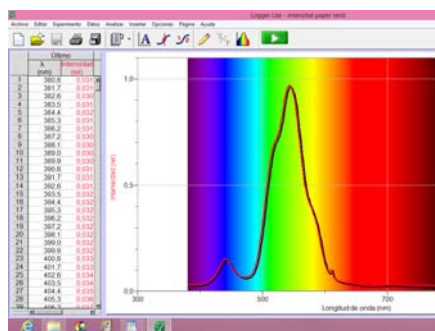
Logger Lite - intensitat paper verd

Archivo Editar Experimento Datos Analizar Insertar Opciones Página Ayuda

| | Último | |
|---|---|---|
| | λ (nm) | Intensidad (rel) |
| 1 | 380,6 | 0,031 |
| 2 | 381,7 | 0,031 |
| 3 | 382,6 | 0,030 |
| 4 | 383,5 | 0,031 |
| 5 | 384,4 | 0,032 |
| 6 | 385,3 | 0,031 |
| 7 | 386,2 | 0,031 |
| 8 | 387,2 | 0,030 |
| 9 | 388,1 | 0,030 |
| 10 | 389,0 | 0,030 |
| 11 | 389,9 | 0,030 |
| 12 | 390,8 | 0,031 |
| 13 | 391,7 | 0,031 |
| 14 | 392,6 | 0,031 |
| 15 | 393,5 | 0,031 |
| 16 | 394,4 | 0,032 |
| 17 | 395,3 | 0,032 |
| 18 | 396,2 | 0,032 |
| 19 | 397,2 | 0,032 |
| 20 | 398,1 | 0,032 |
| 21 | 399,0 | 0,032 |
| 22 | 399,9 | 0,032 |
| 23 | 400,8 | 0,033 |
| 24 | 401,7 | 0,033 |
| 25 | 402,6 | 0,034 |
| 26 | 403,5 | 0,034 |
| 27 | 404,4 | 0,035 |
| 28 | 405,3 | 0,036 |
| 29 | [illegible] | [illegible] |

1.0
0.5
0.0
Intensidad (rel)
300
500
700
Longitud de onda (nm)